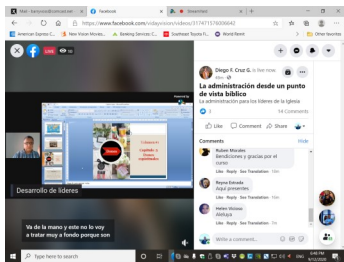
Mail - kenyvecr@hotmail.com
Facebook
Streamlabel
https://www.facebook.com/videos/video/317471578006842
American Express C...
New Vision Movies...
Banking Services C...
Southeast Toyota Fi...
World Remit
Other favorites
LIVE
Desarrollo de líderes
Va de la mano y este no lo voy a tratar muy a fondo porque son
Diego F. Cruz G. is live now.
La administración desde un punto de vista bíblico
La administración para los líderes de la iglesia
14 Comments
Like
Comment
Share
Comments
Hide
Rubén Morales
Bendiciones y gracias por el curso
Like Reply See Translation
Reyna Estrada
Aquí presentes
Like Reply See Translation
Heiner Vizcaya
Aleluya
Like Reply See Translation
Write a comment...
Type here to search